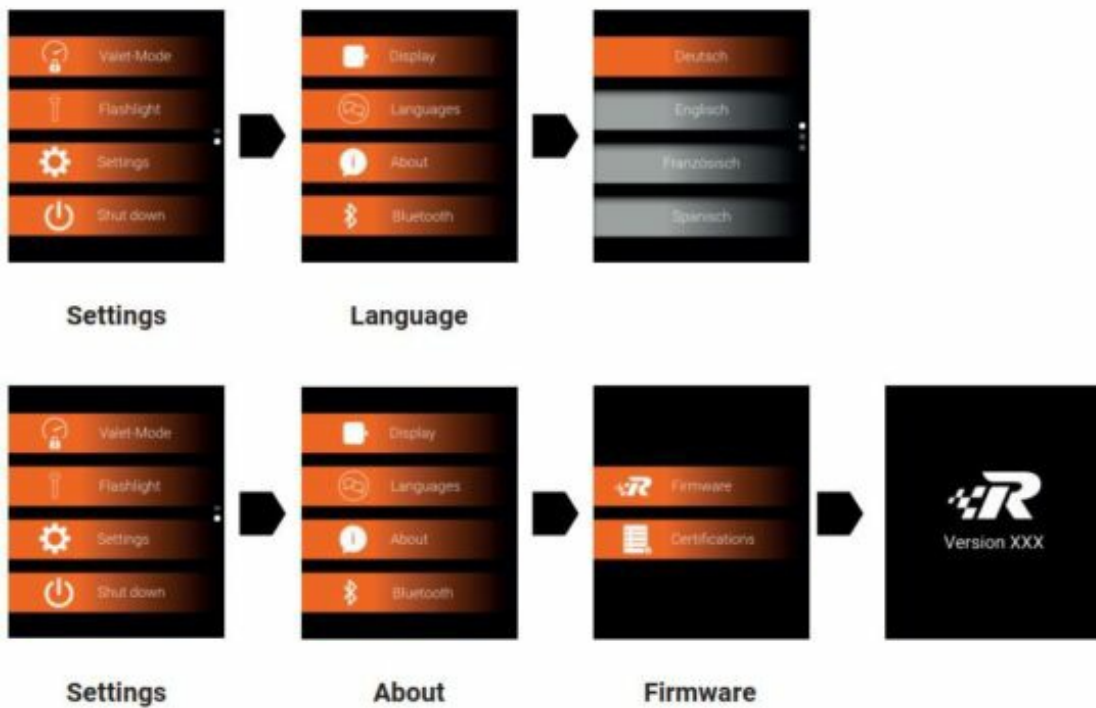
Valet-Mode
Flashlight
Settings
Shut down

Display
Languages
About
Bluetooth

Deutsch
Englisch
Französisch
Spanisch

Settings

Language

Valet-Mode
Flashlight
Settings
Shut down

Display
Languages
About
Bluetooth

Firmware
Certifications

Version XXX

Settings

About

Firmware